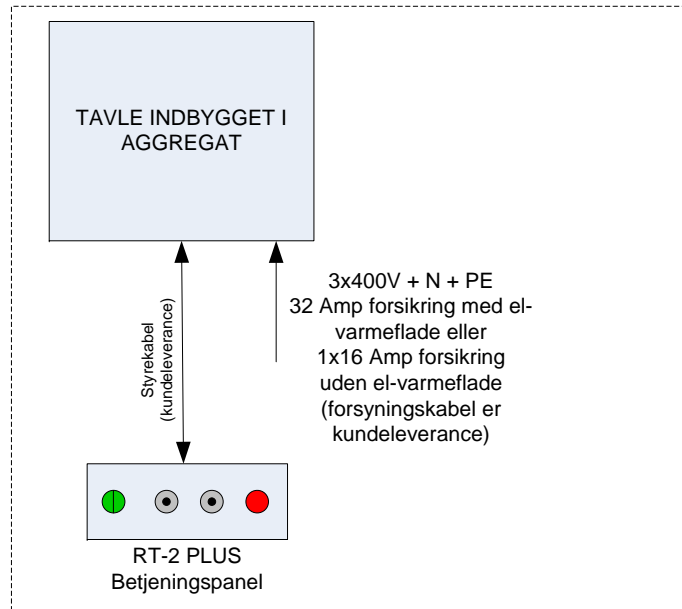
TAVLE INDBYGGET I AGGREGAT

Styrekabel (kundeleverance)

3x400V + N + PE
32 Amp forsikring med el-varmeflade eller
1x16 Amp forsikring uden el-varmeflade
(forsyningskabel er kundeleverance)

RT-2 PLUS
Betjeningspanel